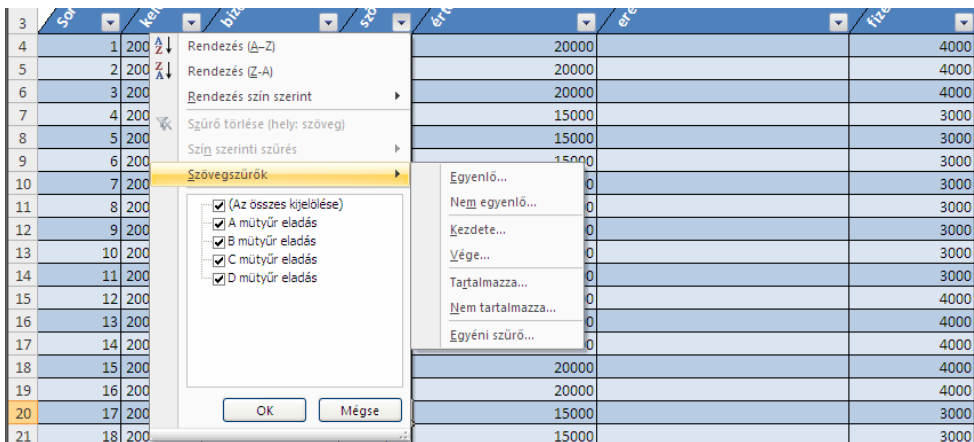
| 3 | So | ke | biz | szö | ért | ere | fiz |
|---|---|---|---|---|---|---|---|
| 4 | 1 | 200 | | | 20000 | | 4000 |
| 5 | 2 | 200 | | | 20000 | | 4000 |
| 6 | 3 | 200 | | | 20000 | | 4000 |
| 7 | 4 | 200 | | | 15000 | | 3000 |
| 8 | 5 | 200 | | | 15000 | | 3000 |
| 9 | 6 | 200 | | | 15000 | | 3000 |
| 10 | 7 | 200 | | | 0 | | 3000 |
| 11 | 8 | 200 | | | 0 | | 3000 |
| 12 | 9 | 200 | | | 0 | | 3000 |
| 13 | 10 | 200 | | | 0 | | 3000 |
| 14 | 11 | 200 | | | 0 | | 3000 |
| 15 | 12 | 200 | | | 0 | | 4000 |
| 16 | 13 | 200 | | | 0 | | 4000 |
| 17 | 14 | 200 | | | 0 | | 4000 |
| 18 | 15 | 200 | | | 20000 | | 4000 |
| 19 | 16 | 200 | | | 20000 | | 4000 |
| 20 | 17 | 200 | | | 15000 | | 3000 |
| 21 | 18 | 200 | | | 15000 | | 3000 |

Rendezés (A–Z)
Rendezés (Z-A)
Rendezés szín szerint
Szűrő törlése (hely: szöveg)
Szín szerinti szűrés
Szövegszűrők
(Az összes kijelölése)
A mütyűr eladás
B mütyűr eladás
C mütyűr eladás
D mütyűr eladás
OK
Mégse

Egyenlő...
Nem egyenlő...
Kezdete...
Vége...
Tartalmazza...
Nem tartalmazza...
Egyéni szűrő...